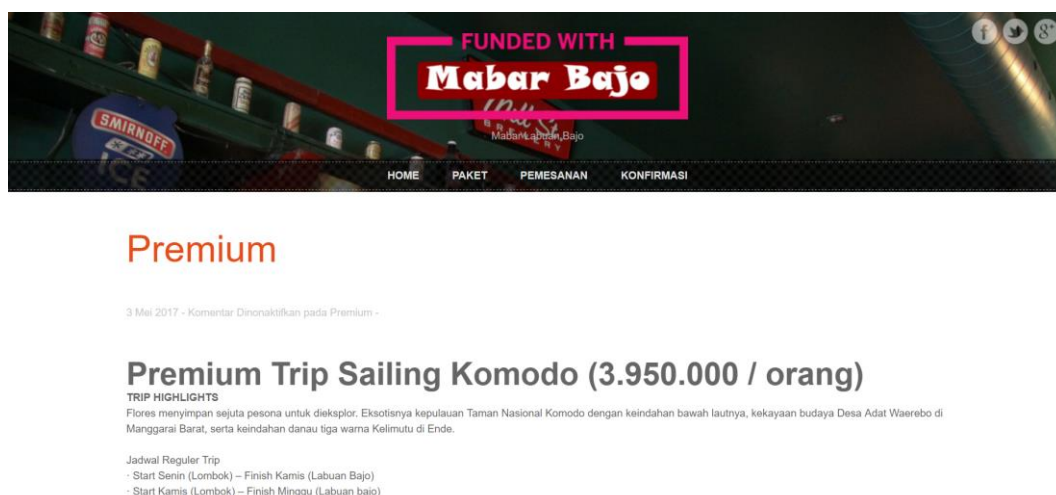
FUNDED WITH
Mabar Bajo
Mabar Labuan Bajo

HOME PAKET PEMESANAN KONFIRMASI

Premium

3 Mei 2017 - Komentar Dinonaktifkan pada Premium -

Premium Trip Sailing Komodo (3.950.000 / orang)

TRIP HIGHLIGHTS
Flores menyimpan sejuta pesona untuk dieksplor. Eksotisnya kepulauan Taman Nasional Komodo dengan keindahan bawah lautnya, kekayaan budaya Desa Adat Waerebo di Manggarai Barat, serta keindahan danau tiga warna Kelimutu di Ende.

Jadwal Reguler Trip
· Start Senin (Lombok) – Finish Kamis (Labuan Bajo)
· Start Kamis (Lombok) – Finish Minggu (Labuan bajo)